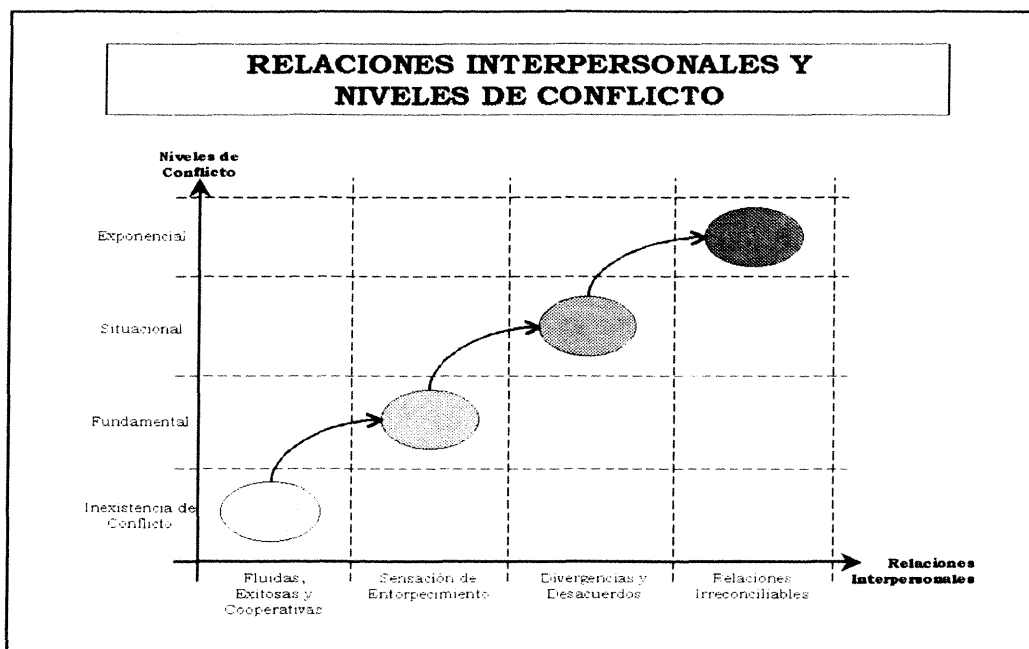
RELACIONES INTERPERSONALES Y NIVELES DE CONFLICTO

Niveles de Conflicto

Exponencial

Situacional

Fundamental

Inexistencia de Conflicto

Relaciones Interpersonales

Fluidas, Exitosas y Cooperativas

Sensación de Entorpecimiento

Divergencias y Desacuerdos

Relaciones Irreconciliables